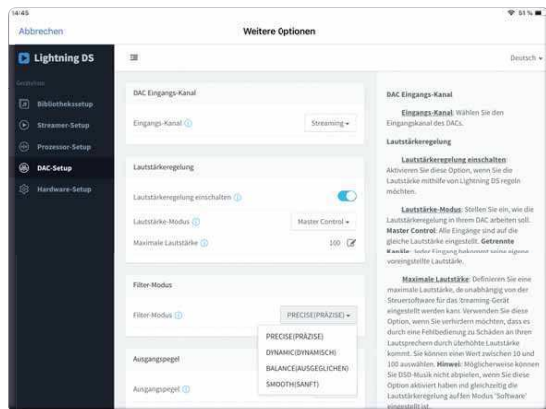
14:45

51 %

Abbrechen

Weitere Optionen

Lightning DS

Deutsch

Bibliothekssetup

Streamer-Setup

Prozessor-Setup

DAC-Setup

Hardware-Setup

DAC Eingangs-Kanal

Eingangs-Kanal

Streaming

Lautstärkeregelung

Lautstärkeregelung einschalten

Lautstärke-Modus

Master Control

Maximale Lautstärke

100

Filter-Modus

Filter-Modus

PRECISE(PRÄZISE)

PRECISE(PRÄZISE)

DYNAMIC(DYNAMISCH)

BALANCE(AUSGEGLICHEN)

SMOOTH(SANFT)

Ausgangspegel

Ausgangspegel

DAC Eingangs-Kanal

Eingangs-Kanal: Wählen Sie den Eingangskanal des DACs.

Lautstärkeregelung

Lautstärkeregelung einschalten: Aktivieren Sie diese Option, wenn Sie die Lautstärke mithilfe von Lightning DS regeln möchten.

Lautstärke-Modus: Stellen Sie ein, wie die Lautstärkeregelung in Ihrem DAC arbeiten soll. Master Control: Alle Eingänge sind auf die gleiche Lautstärke eingestellt. Getrennte Kanäle: Jeder Eingang bekommt seine eigene voreingestellte Lautstärke.

Maximale Lautstärke: Definieren Sie eine maximale Lautstärke, die unabhängig von der Steuersoftware für das Streaming-Gerät eingestellt werden kann. Verwenden Sie diese Option, wenn Sie verhindern möchten, dass es durch eine Fehlbedienung zu Schäden an Ihren Lautsprechern durch überhöhte Lautstärke kommt. Sie können einen Wert zwischen 10 und 100 auswählen. Hinweis: Möglicherweise können Sie DSD-Musik nicht abspielen, wenn Sie diese Option aktiviert haben und gleichzeitig die Lautstärkeregelung auf den Modus 'Software' eingestellt ist.